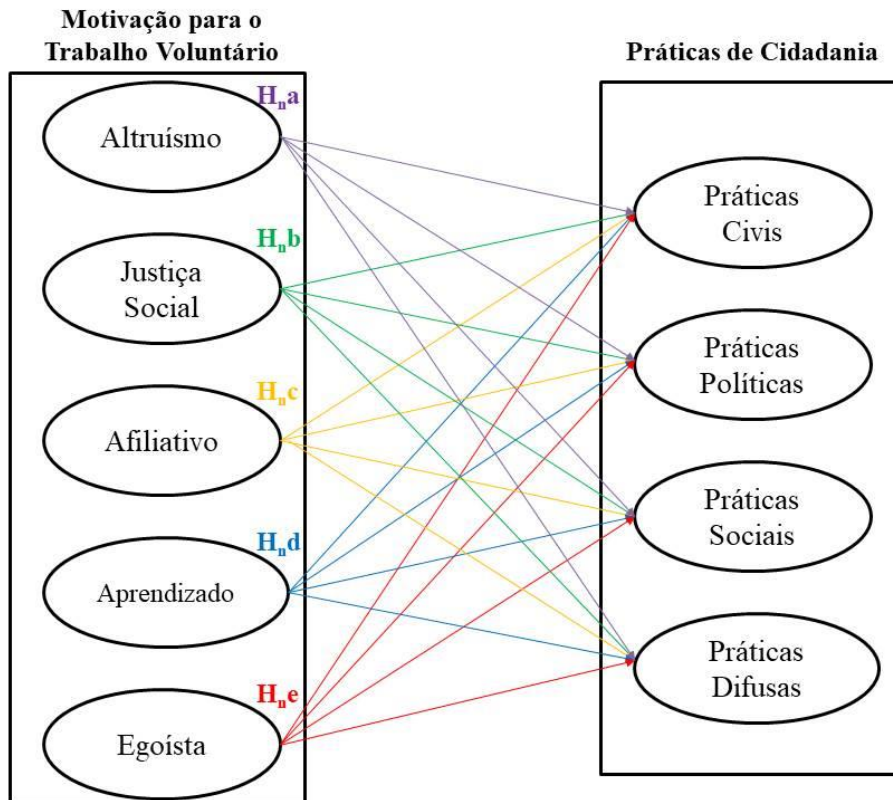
Motivação para o Trabalho Voluntário

$H_n$a

Altruísmo

$H_n$b

Justiça Social

$H_n$c

Afiliativo

$H_n$d

Aprendizado

$H_n$e

Egoísta

Práticas de Cidadania

Práticas Civis

Práticas Políticas

Práticas Sociais

Práticas Difusas